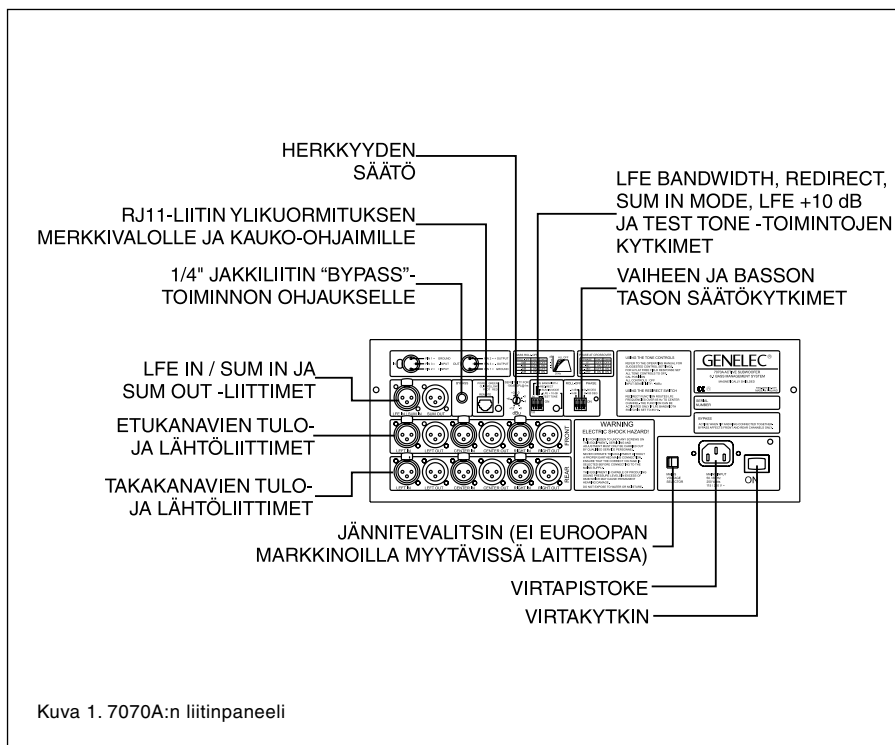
HERKKYYDEN SÄÄTÖ

RJ11-LIITIN YLIKUORMITUKSEN MERKKIVALOLLE JA KAUKO-OHJAIMILLE

1/4" JAKKILIITIN "BYPASS"-TOIMINNON OHJAUKSELLE

LFE BANDWIDTH, REDIRECT, SUM IN MODE, LFE +10 dB JA TEST TONE -TOIMINTOJEN KYTKIMET

VAIHEEN JA BASSON TASON SÄÄTÖKYTKIMET

LFE IN / SUM IN JA SUM OUT -LIITTIMET

ETUKANAVIEN TULO- JA LÄHTÖLIITTIMET

TAKAKANAVIEN TULO- JA LÄHTÖLIITTIMET

GENELEC

WARNING
ELECTRIC SHOCK HAZARD!

FRONT

REAR

ON

JÄNNITEVALITSIN (EI EUROOPAN MARKKINOILLA MYYTÄVISSÄ LAITTEISSA)

VIRTAPISTOKE

VIRTAKYTKIN

Kuva 1. 7070A:n liitinpaneeli